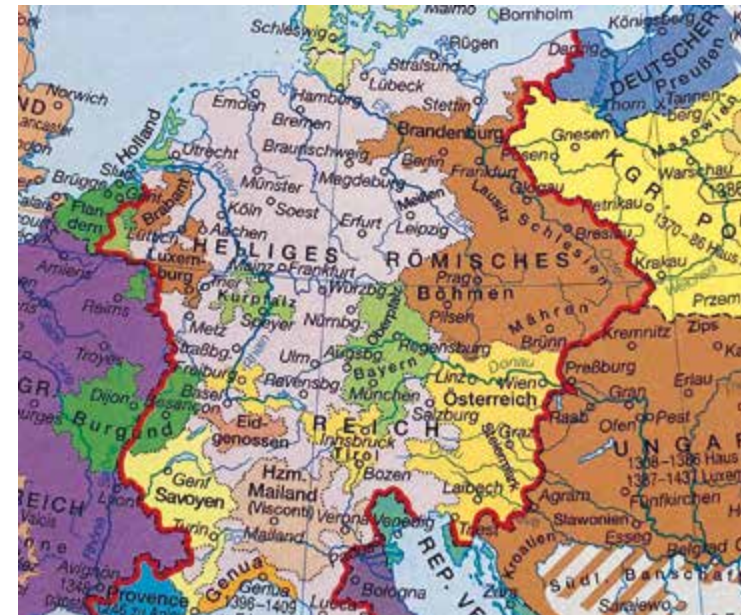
Malmö
Bornholm
Königsberg
Schleswig
Rügen
Stralsund
Danzig
DEUTSCHER
Preußen
Norwich
Lübeck
Emden
Hamburg
Stettin
Thorn
Tannenberg
Holland
Bremen
Brandenburg
Gnesen
Masowien
Utrecht
Braunschweig
Berlin
Posen
Warschau
Brügge
Münster
Magdeburg
Frankfurt
Lausitz
KGR. PO
Flandern
Brabant
Aachen
Glogau
Köln
Soest
Meißen
Schlesien
Petrikau
1386
Lüttich
Erfurt
Leipzig
Breslau
1370–86 Haus
HEILIGES
RÖMISCHES
Amiens
Luxemburg
Mainz
Frankfurt
Krakau
Prag
Reims
Trier
Kurpfalz
Würzbg.
Böhmen
Przem
Pilsen
Mähren
Metz
Speyer
Nürnbg.
Oberpfalz
Kremnitz
Zips
Troyes
Straßbg.
Regensburg
Brünn
Ulm
Augsbg.
Donau
Bayern
Linz
Wien
Preßburg
Erlau
GR.
Freiburg
Ravensbg.
München
Österreich
Gran
Dijon
Basel
Besançon
Salzburg
Raab
Ofen
Pest
Burgund
Eidgenossen
REICH
Steiermark
Graz
UNGAR
Innsbruck
Tirol
1308–1386 Haus
1387–1437 Luxem
Genf
Hzm.
Bozen
Laibach
Fünfkirchen
Savoyen
Mailand
(Visconti)
Agram
Slawonien
REICH
Lyon
Verona
Venedig
Triest
Esseg
Turin
Mailand
Kroatien
Belgrad
Avignon
1348
REP. VE
Südl. Banschaft
Genua
Provence
Genua
1396–1409
Bologna
Lucca
Sarajewo